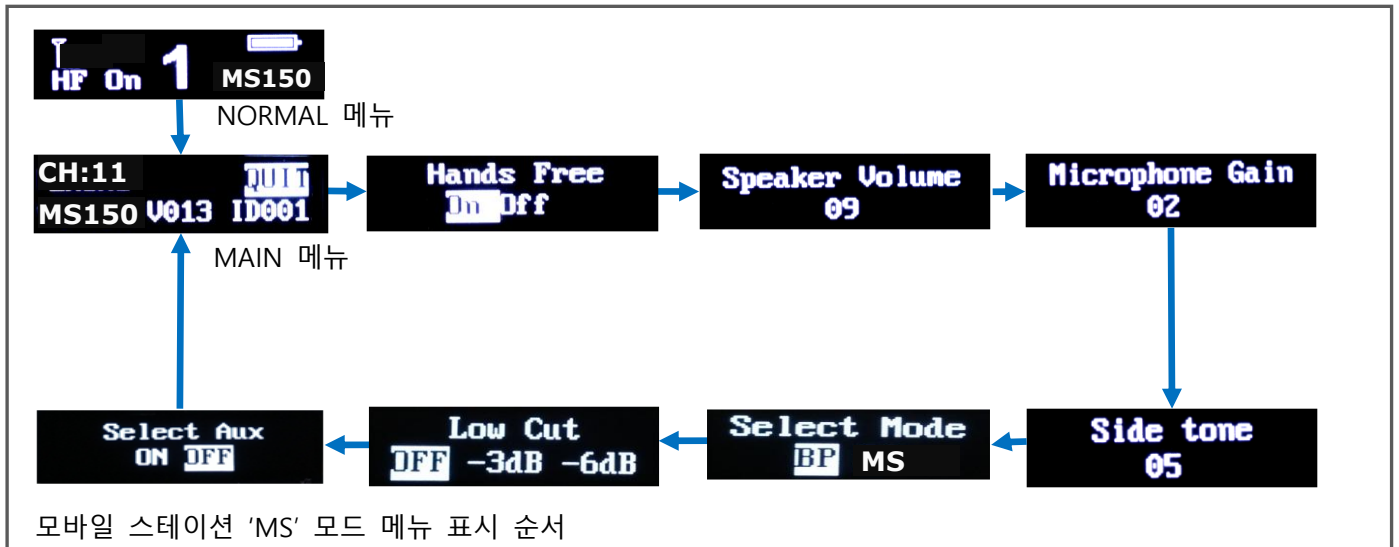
HF On 1 MS150

NORMAL 메뉴

CH:11 QUIT
MS150 V013 ID001

MAIN 메뉴

Hands Free
On Off

Speaker Volume
09

Microphone Gain
02

Side tone
05

Select Mode
BP MS

Low Cut
OFF -3dB -6dB

Select Aux
ON OFF

모바일 스테이션 'MS' 모드 메뉴 표시 순서